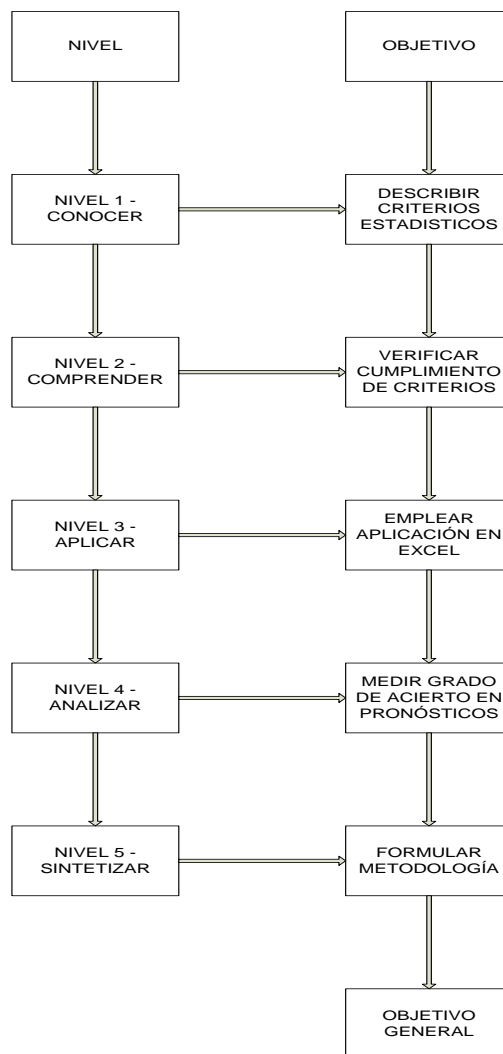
NIVEL

OBJETIVO

NIVEL 1 - CONOCER

DESCRIBIR CRITERIOS ESTADISTICOS

NIVEL 2 - COMPRENDER

VERIFICAR CUMPLIMIENTO DE CRITERIOS

NIVEL 3 - APLICAR

EMPLEAR APLICACIÓN EN EXCEL

NIVEL 4 - ANALIZAR

MEDIR GRADO DE ACIERTO EN PRONÓSTICOS

NIVEL 5 - SINTETIZAR

FORMULAR METODOLOGÍA

OBJETIVO GENERAL